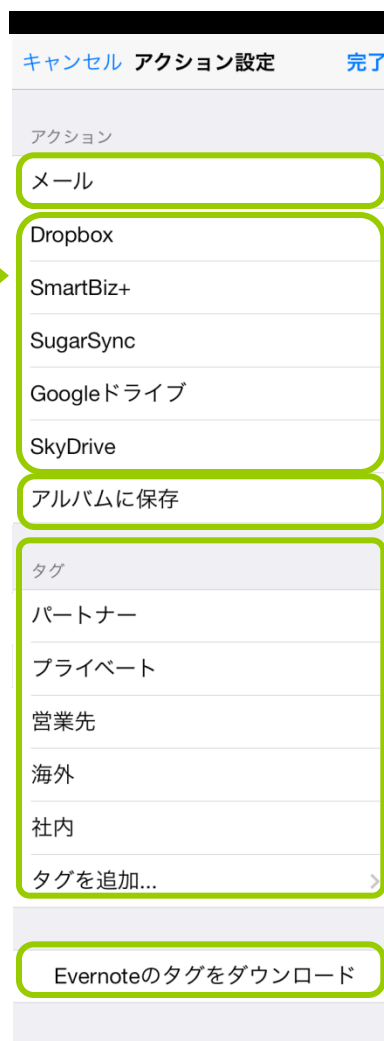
キャンセル アクション設定 完了

アクション

メール

Dropbox

SmartBiz+

SugarSync

Googleドライブ

SkyDrive

アルバムに保存

タグ

パートナー

プライベート

営業先

海外

社内

タグを追加...

Evernoteのタグをダウンロード